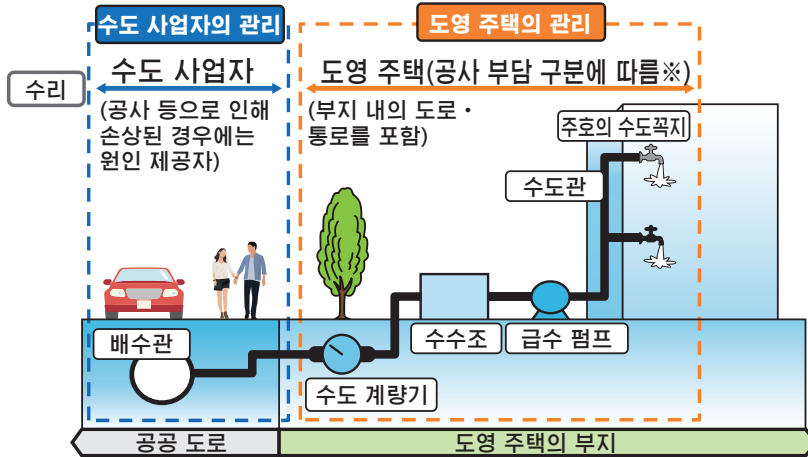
수도 사업자의 관리

도영 주택의 관리

수리

수도 사업자

(공사 등으로 인해 손상된 경우에는 원인 제공자)

도영 주택(공사 부담 구분에 따름※)

(부지 내의 도로・통로를 포함)

주호의 수도꼭지

수도관

배수관

수수조

급수 펌프

수도 계량기

공공 도로

도영 주택의 부지